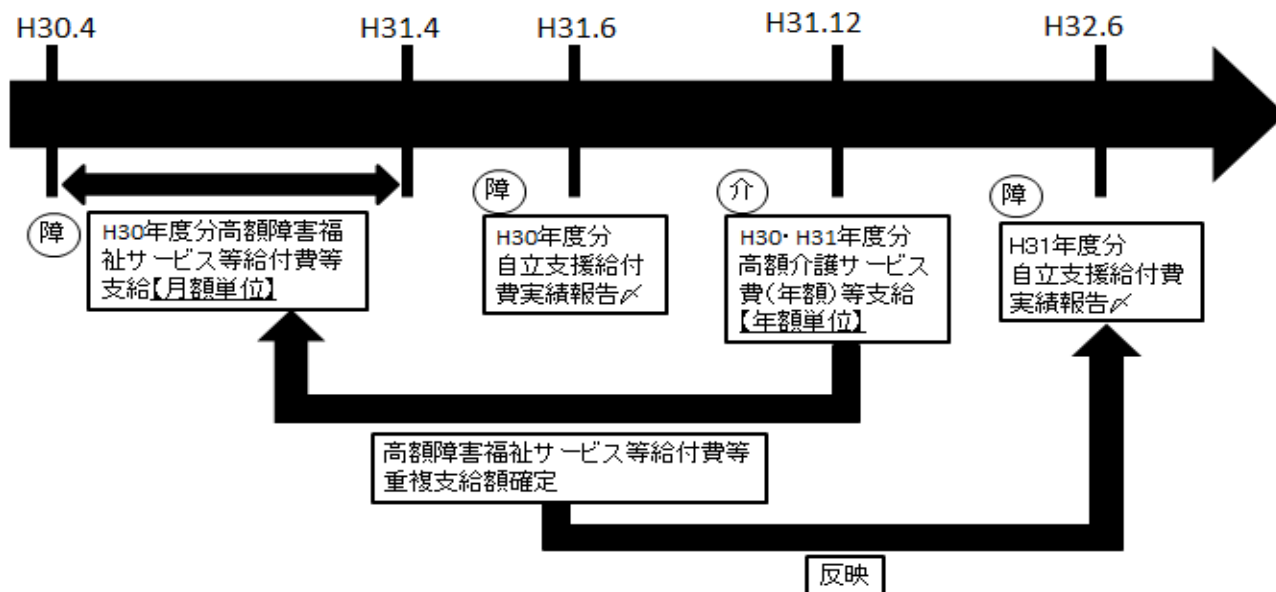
H30.4

H31.4

H31.6

H31.12

H32.6

障

H30年度分高額障害福祉サービス等給付費等支給【月額単位】

障

H30年度分自立支援給付費実績報告〆

介

H30・H31年度分高額介護サービス費(年額)等支給【年額単位】

障

H31年度分自立支援給付費実績報告〆

高額障害福祉サービス等給付費等重複支給額確定

反映